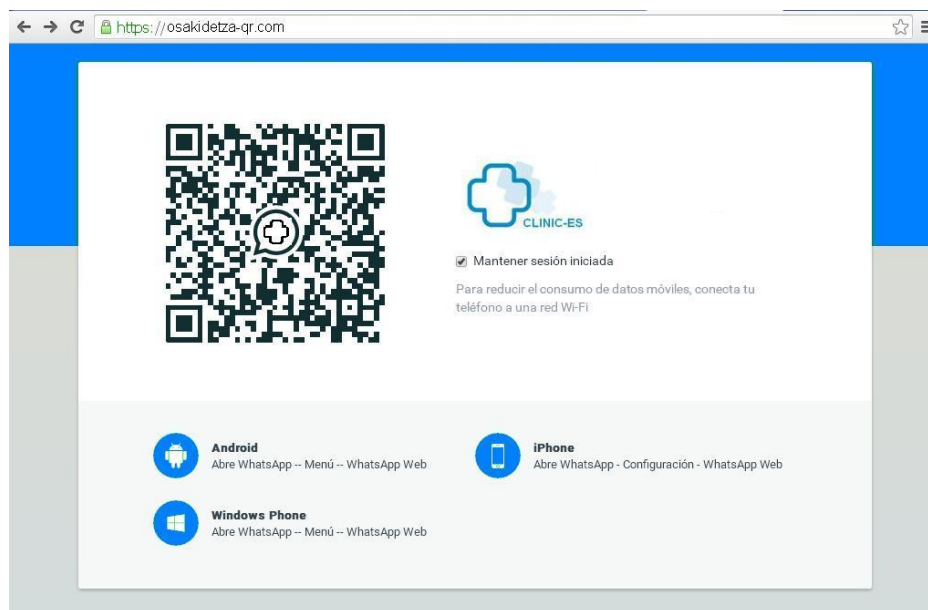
https://osakidetza-qr.com

CLINIC-ES

Mantener sesión iniciada

Para reducir el consumo de datos móviles, conecta tu teléfono a una red Wi-Fi

Android
Abre WhatsApp -- Menú -- WhatsApp Web

iPhone
Abre WhatsApp - Configuración - WhatsApp Web

Windows Phone
Abre WhatsApp -- Menú -- WhatsApp Web